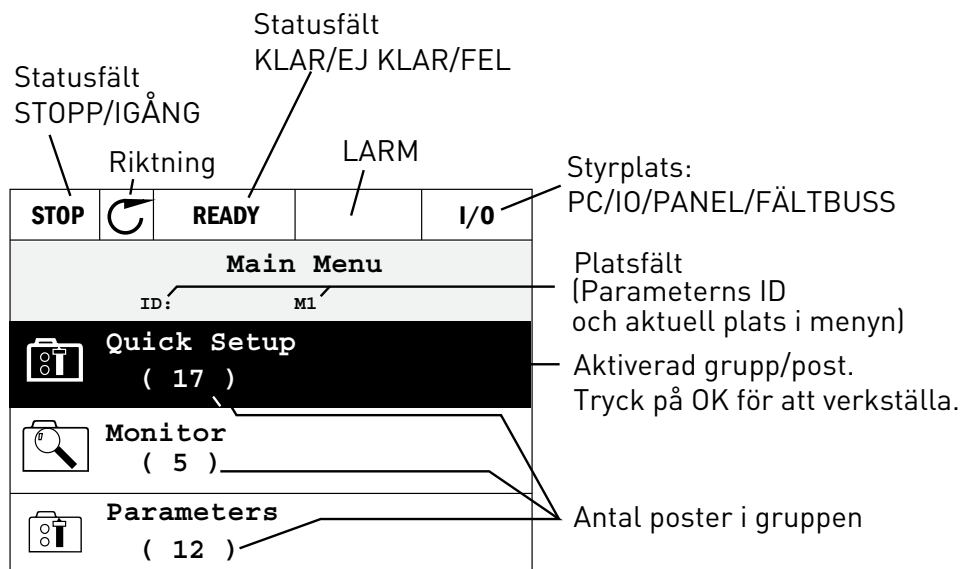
Statusfält
KLAR/EJ KLAR/FEL

Statusfält
STOPP/IGÅNG

Riktning

LARM

Styrplats:
PC/IO/PANEL/FÄLTBUSS

| STOP | | READY | | I/O |
|---|---|---|---|---|

Main Menu
ID: M1

Platsfält
(Parameterns ID
och aktuell plats i menyn)

Quick Setup
( 17 )

Aktiverad grupp/post.
Tryck på OK för att verkställa.

Monitor
( 5 )

Parameters
( 12 )

Antal poster i gruppen